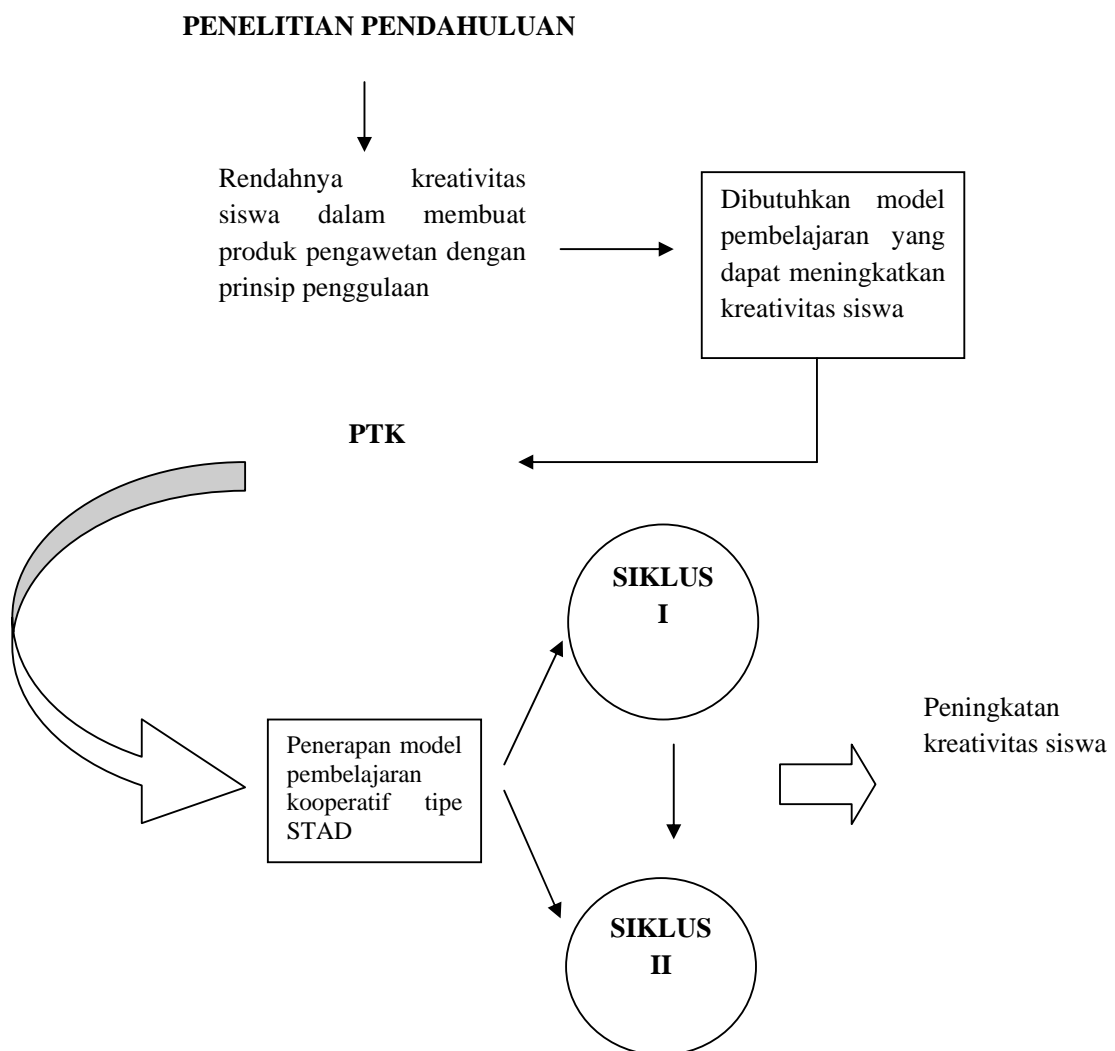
PENELITIAN PENDAHULUAN

Rendahnya kreativitas siswa dalam membuat produk pengawetan dengan prinsip penggulaan

Dibutuhkan model pembelajaran yang dapat meningkatkan kreativitas siswa

PTK

Penerapan model pembelajaran kooperatif tipe STAD

SIKLUS I

SIKLUS II

Peningkatan kreativitas siswa